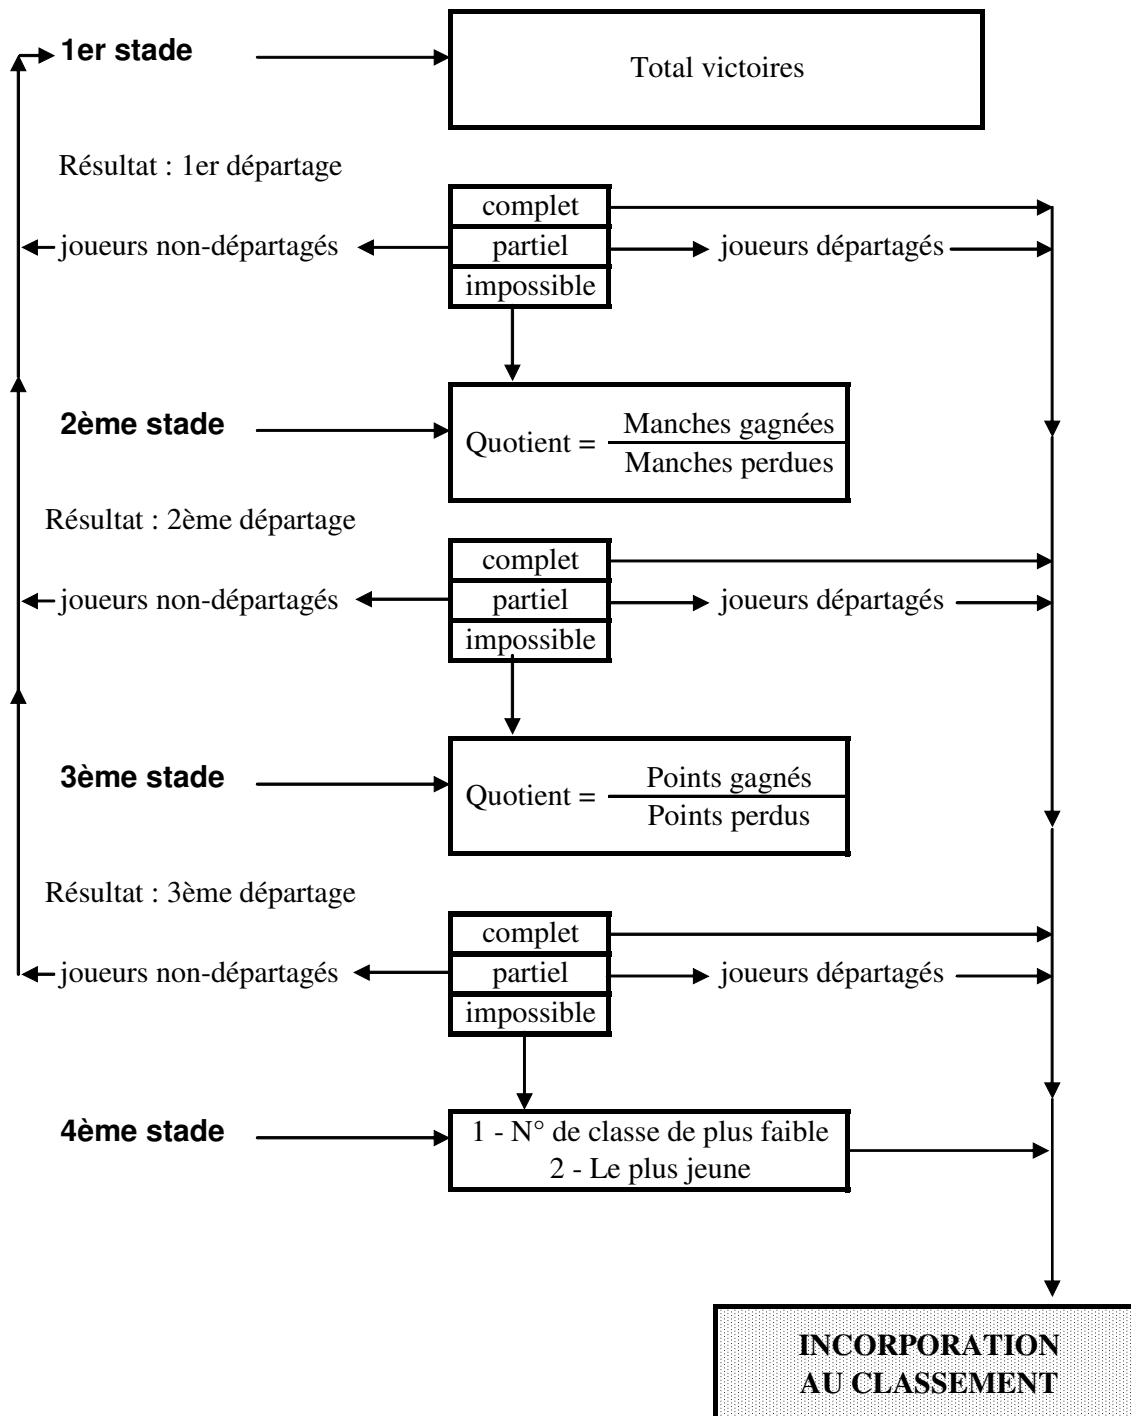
1er stade

Total victoires

Résultat : 1er départage

complet
joueurs non-départagés
partiel
joueurs départagés
impossible

2ème stade

Quotient = $\frac{\text{Manches gagnées}}{\text{Manches perdues}}$

Résultat : 2ème départage

complet
joueurs non-départagés
partiel
joueurs départagés
impossible

3ème stade

Quotient = $\frac{\text{Points gagnés}}{\text{Points perdus}}$

Résultat : 3ème départage

complet
joueurs non-départagés
partiel
joueurs départagés
impossible

4ème stade

1 - N° de classe de plus faible
2 - Le plus jeune

INCORPORATION AU CLASSEMENT